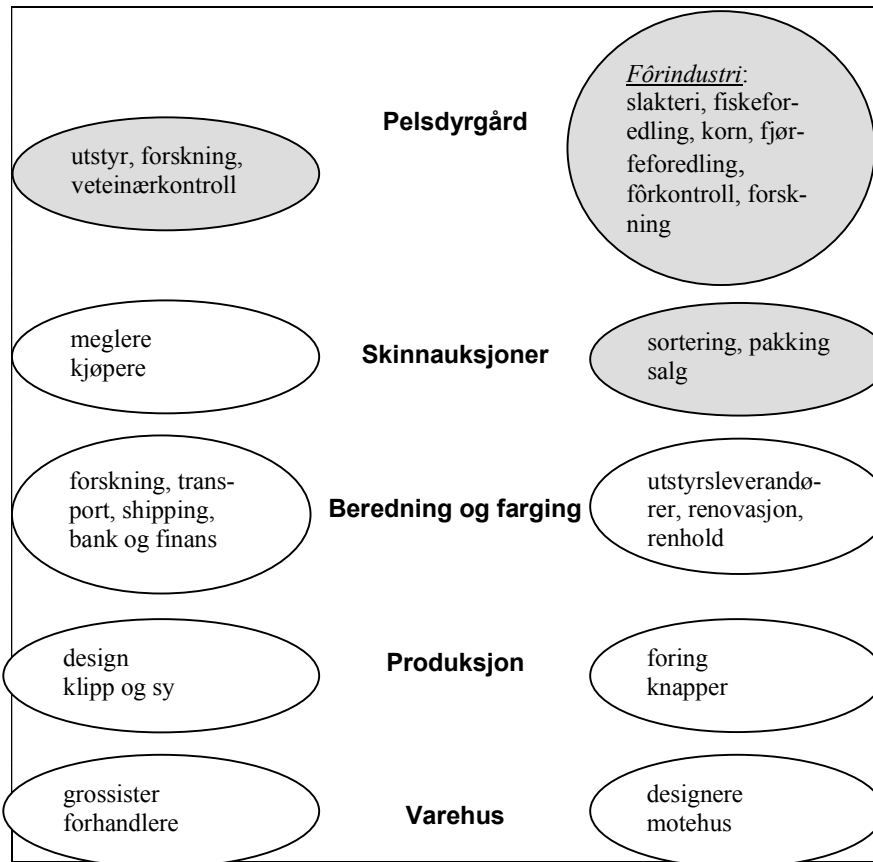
utstyr, forskning, veteinærkontroll

Pelsdyrgård

Fôrindustri: slakteri, fiskeforedling, korn, fjørfeforedling, fôrkontroll, forskning

meglere
kjøpere

Skinnauksjoner

sortering, pakking
salg

forskning, transport, shipping, bank og finans

Beredning og farging

utstyrsleverandører, renovasjon, renhold

design
klipp og sy

Produksjon

foring
knapper

grossister
forhandlere

Varehus

designere
motehus